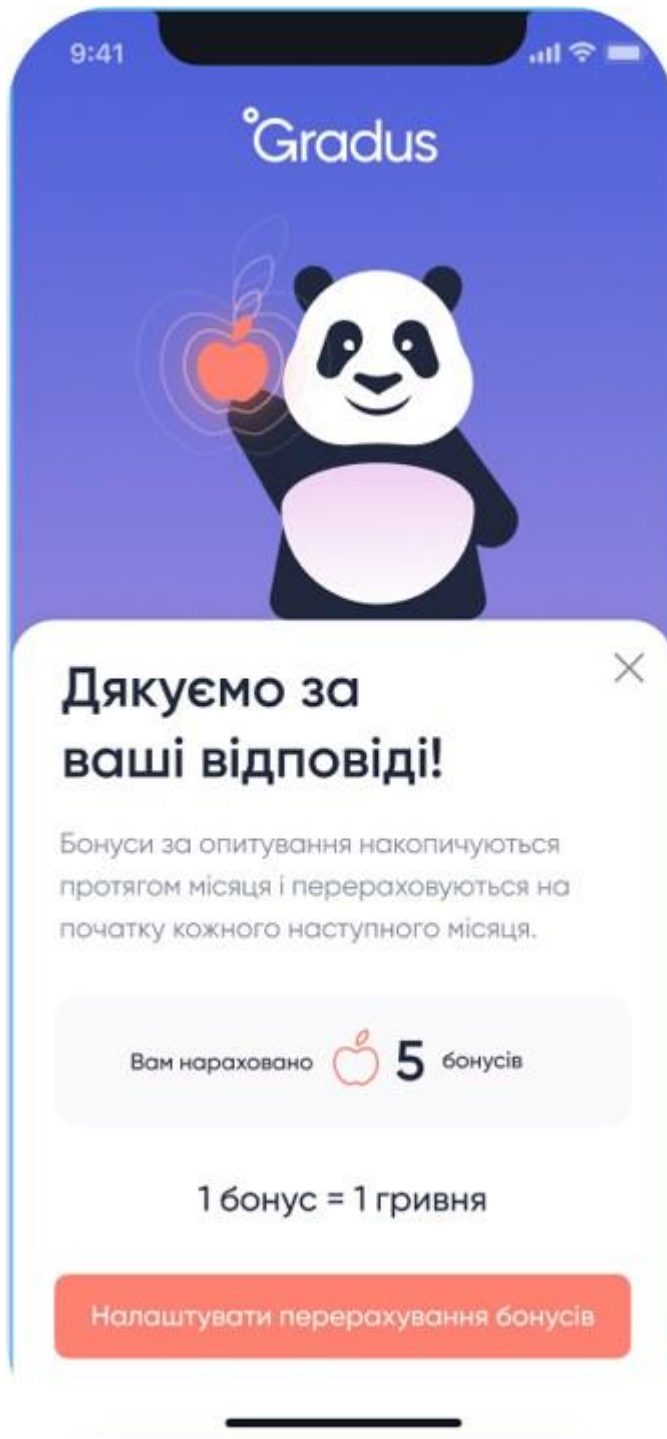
9:41

°Gradus

Дякуємо за ваші відповіді!

Бонуси за опитування накопичуються протягом місяця і перераховуються на початку кожного наступного місяця.

Вам нараховано 5 бонусів

1 бонус = 1 гривня

Налаштувати перерахування бонусів